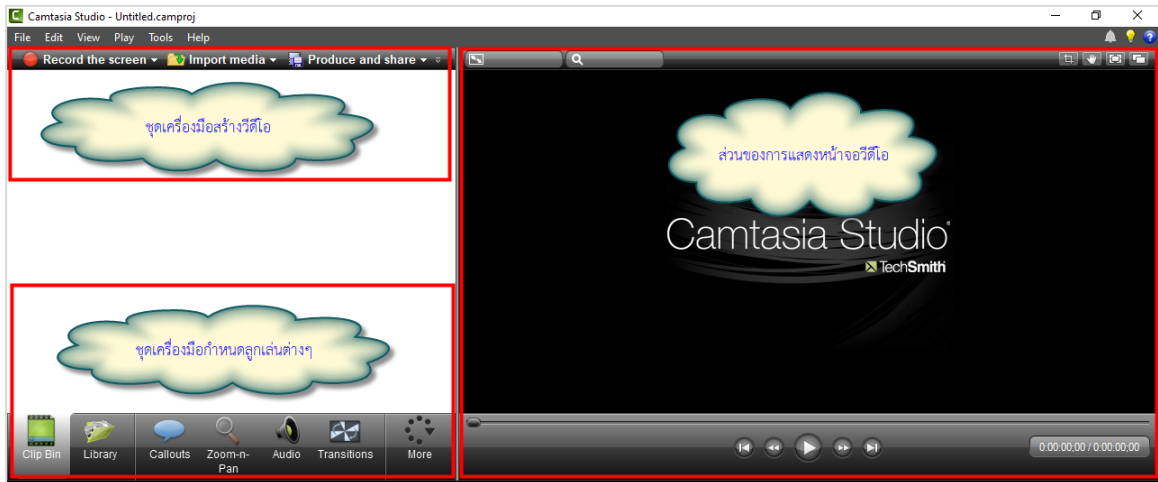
Camtasia Studio - Untitled.camproj

File Edit View Play Tools Help

Record the screen ▾ Import media ▾ Produce and share ▾

ชุดเครื่องมือสร้างวีดีโอ

ส่วนของการแสดงหน้าจอวีดีโอ

Camtasia Studio®

TechSmith

ชุดเครื่องมือกำหนดลูกเล่นต่างๆ

Clip Bin Library Callouts Zoom-n-Pan Audio Transitions More

0:00:00;00 / 0:00:00;00